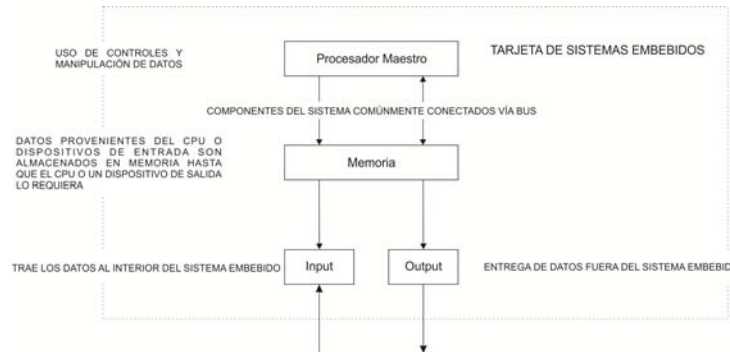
USO DE CONTROLES Y MANIPULACIÓN DE DATOS

Procesador Maestro

TARJETA DE SISTEMAS EMBEBIDOS

COMPONENTES DEL SISTEMA COMÚNMENTE CONECTADOS VÍA BUS

DATOS PROVENIENTES DEL CPU O DISPOSITIVOS DE ENTRADA SON ALMACENADOS EN MEMORIA HASTA QUE EL CPU O UN DISPOSITIVO DE SALIDA LO REQUIERA

Memoria

TRAE LOS DATOS AL INTERIOR DEL SISTEMA EMBEBIDO

Input

Output

ENTREGA DE DATOS FUERA DEL SISTEMA EMBEBID